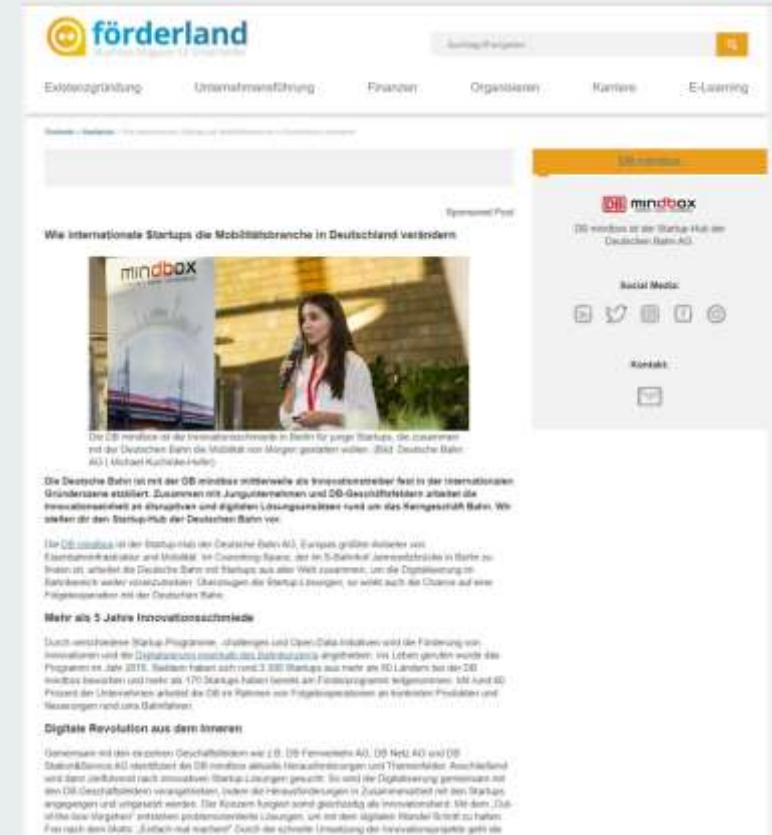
förderland

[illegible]

Existenzgründung Unternehmensführung Finanzen Organisieren Karriere E-Learning

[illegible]

Sponsored Post

Wie internationale Startups die Mobilitätsbranche in Deutschland verändern

mindbox

Die DB mindbox ist die Innovationsschmiede in Berlin für junge Startups, die zusammen mit der Deutschen Bahn die Mobilität von Morgen gestalten wollen. (Bild: Deutsche Bahn AG / Michael Kuchinke-Hofer)

Die Deutsche Bahn ist mit der DB mindbox mittlerweile als Innovationstreiber fest in der internationalen Gründerszene etabliert. Zusammen mit Jungunternehmen und DB-Geschäftsfeldern arbeitet die Innovationseinheit an disruptiven und digitalen Lösungsansätzen rund um das Kerngeschäft Bahn. Wir stellen dir den Startup-Hub der Deutschen Bahn vor.

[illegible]

Mehr als 5 Jahre Innovationsschmiede

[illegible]

Digitale Revolution aus dem Inneren

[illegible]

DB mindbox

DB mindbox

DB mindbox ist der Startup-Hub der Deutschen Bahn AG.

Social Media:

Kontakt: